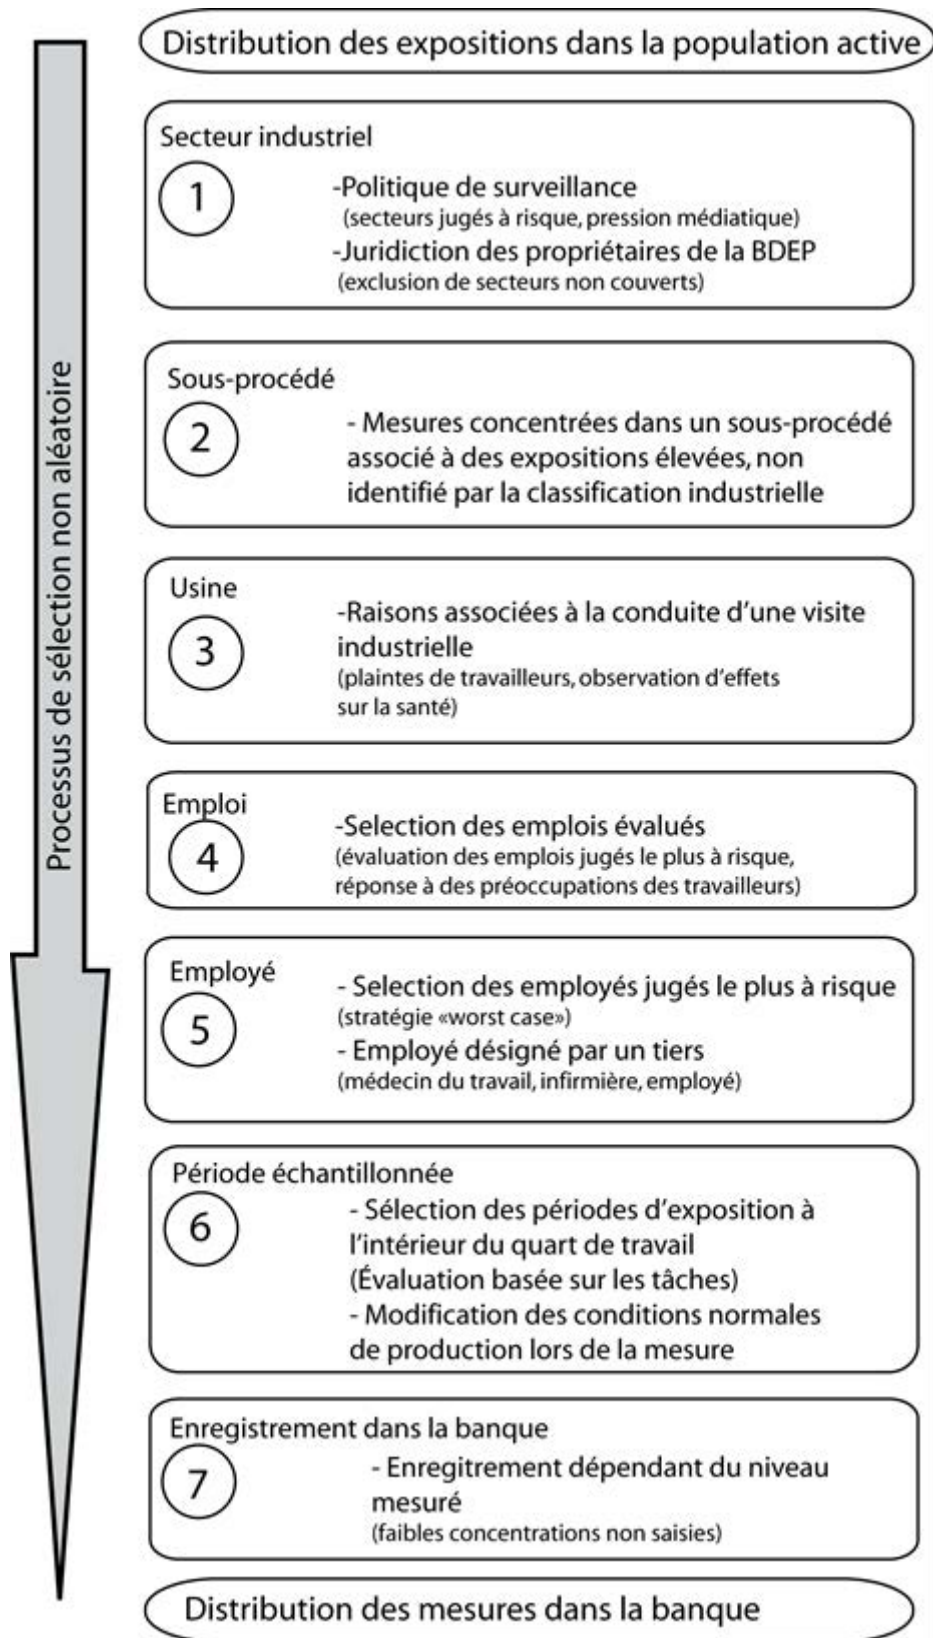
Processus de sélection non aléatoire

Distribution des expositions dans la population active

Secteur industriel
1
-Politique de surveillance
(secteurs jugés à risque, pression médiatique)
-Juridiction des propriétaires de la BDEP
(exclusion de secteurs non couverts)

Sous-procédé
2
- Mesures concentrées dans un sous-procédé associé à des expositions élevées, non identifié par la classification industrielle

Usine
3
-Raisons associées à la conduite d'une visite industrielle
(plaintes de travailleurs, observation d'effets sur la santé)

Emploi
4
-Selection des emplois évalués
(évaluation des emplois jugés le plus à risque, réponse à des préoccupations des travailleurs)

Employé
5
- Selection des employés jugés le plus à risque
(stratégie «worst case»)
- Employé désigné par un tiers
(médecin du travail, infirmière, employé)

Période échantillonnée
6
- Sélection des périodes d'exposition à l'intérieur du quart de travail
(Évaluation basée sur les tâches)
- Modification des conditions normales de production lors de la mesure

Enregistrement dans la banque
7
- Enregitrement dépendant du niveau mesuré
(faibles concentrations non saisies)

Distribution des mesures dans la banque